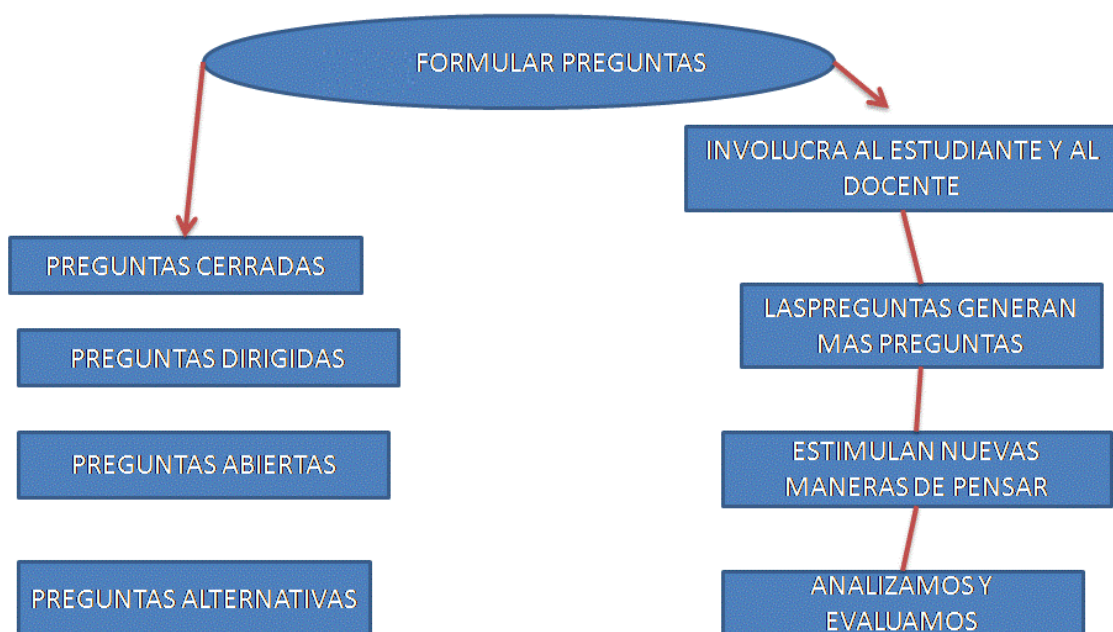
FORMULAR PREGUNTAS

PREGUNTAS CERRADAS

PREGUNTAS DIRIGIDAS

PREGUNTAS ABIERTAS

PREGUNTAS ALTERNATIVAS

INVOLUCRA AL ESTUDIANTE Y AL DOCENTE

LASPREGUNTAS GENERAN MAS PREGUNTAS

ESTIMULAN NUEVAS MANERAS DE PENSAR

ANALIZAMOS Y EVALUAMOS